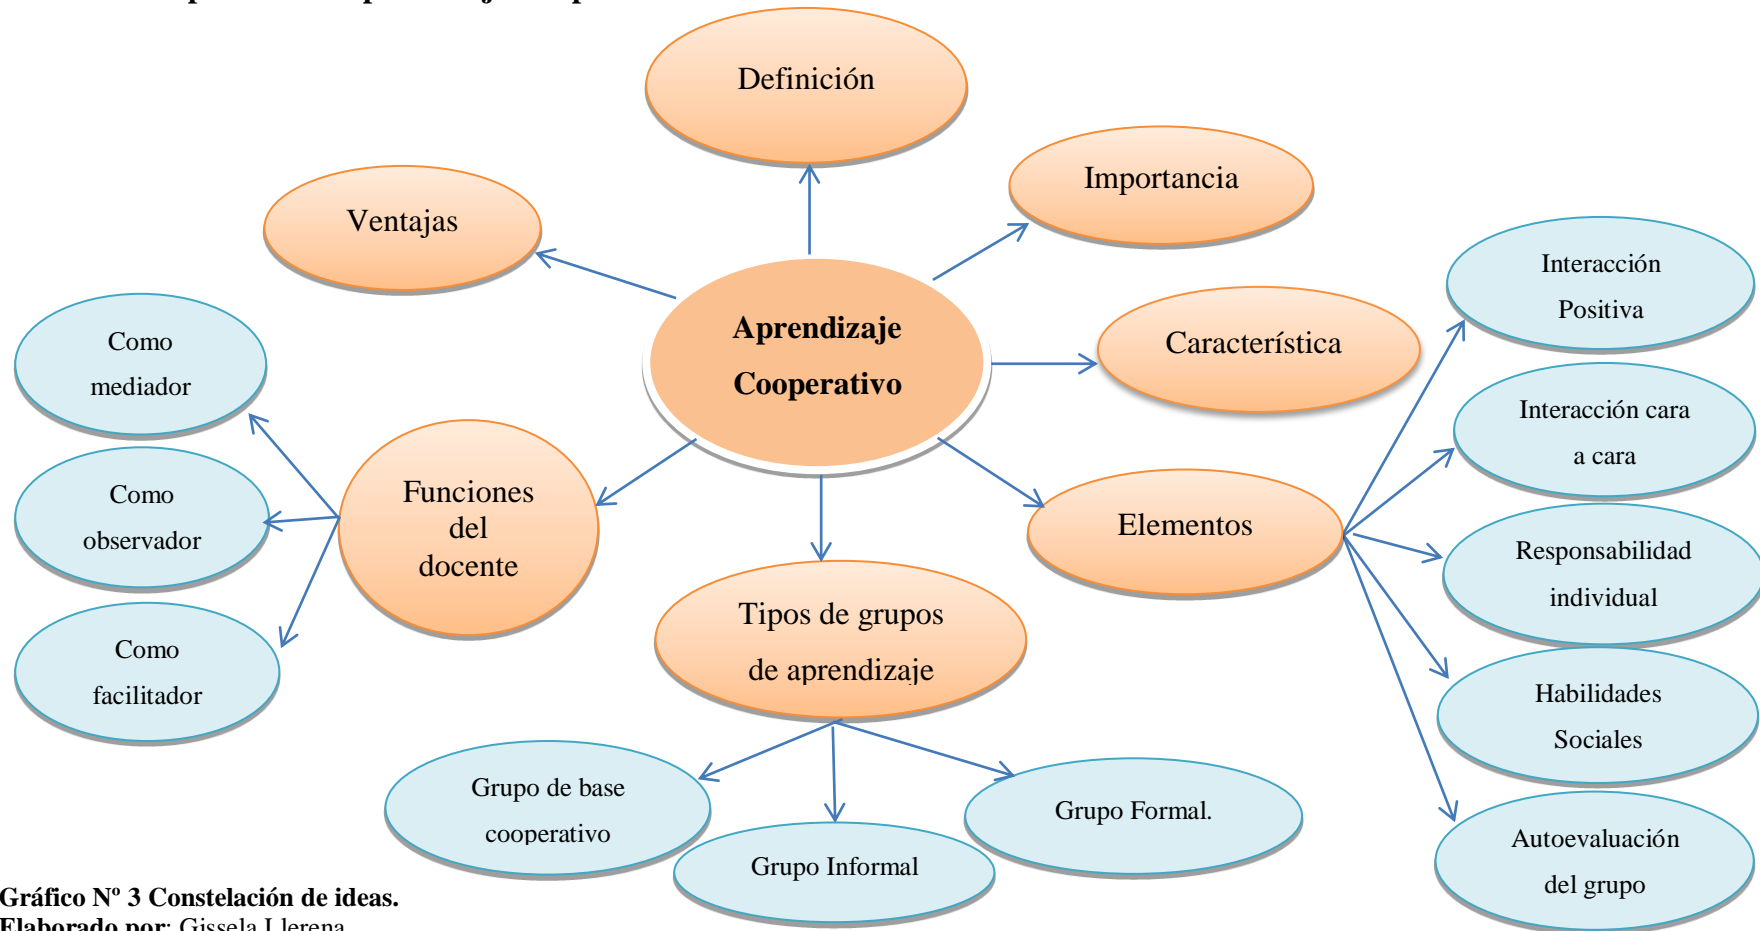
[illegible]

Definición

Importancia

Ventajas

Aprendizaje Cooperativo

Característica

Interacción Positiva

Como mediador

Interacción cara a cara

Como observador

Funciones del docente

Elementos

Responsabilidad individual

Como facilitador

Tipos de grupos de aprendizaje

Habilidades Sociales

Grupo de base cooperativo

Grupo Formal.

Grupo Informal

Autoevaluación del grupo

Gráfico Nº 3 Constelación de ideas.
Elaborado por: Gissela Llerena